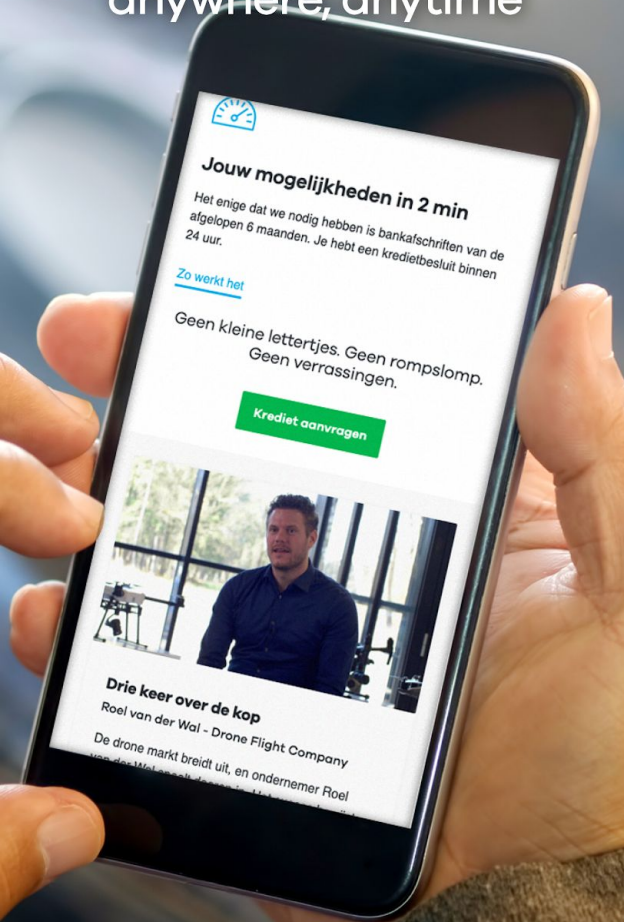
anywhere, anytime

Jouw mogelijkheden in 2 min

Het enige dat we nodig hebben is bankafschriften van de afgelopen 6 maanden. Je hebt een kredietbesluit binnen 24 uur.

Zo werkt het

Geen kleine lettertjes. Geen rompslomp. Geen verrassingen.

Krediet aanvragen

Drie keer over de kop

Roel van der Wal - Drone Flight Company

De drone markt breidt uit, en ondernemer Roel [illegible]